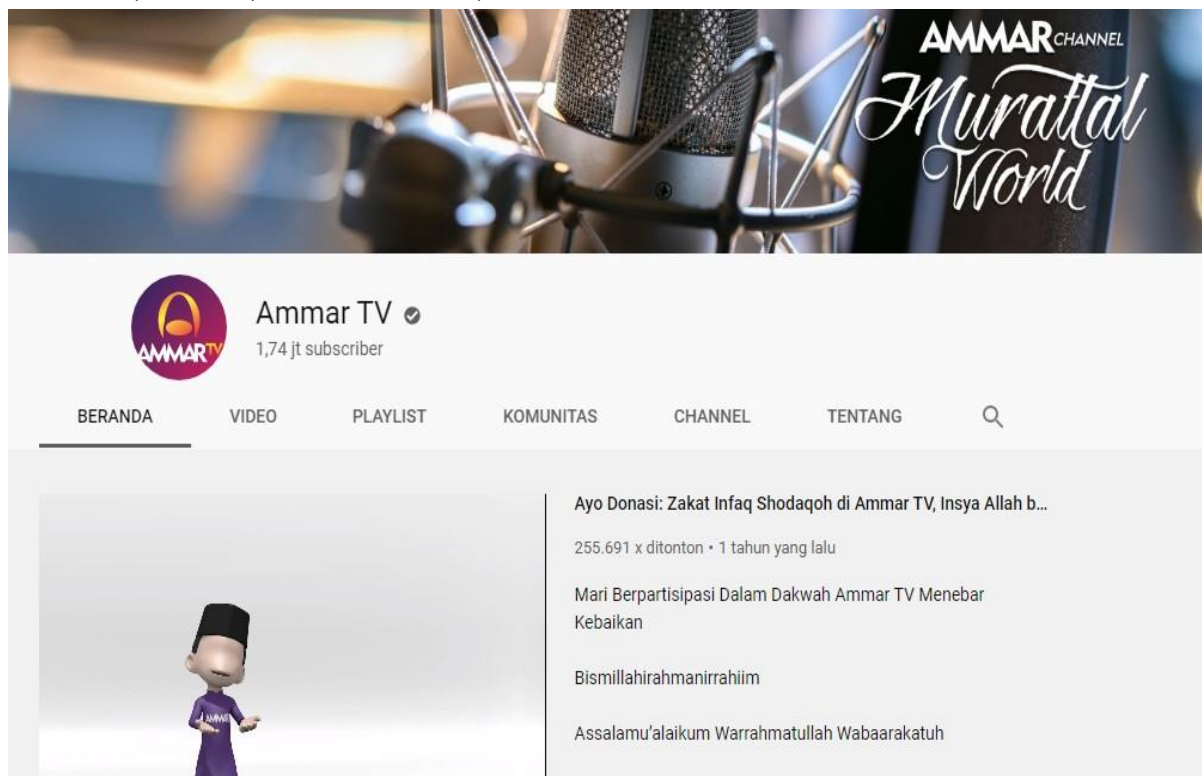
AMMAR CHANNEL
Murattal World

AMMAR TV
Ammar TV
1,74 jt subscriber

BERANDA VIDEO PLAYLIST KOMUNITAS CHANNEL TENTANG

AMMAR

Ayo Donasi: Zakat Infaq Shodaqoh di Ammar TV, Insya Allah b...

255.691 x ditonton • 1 tahun yang lalu

Mari Berpartisipasi Dalam Dakwah Ammar TV Menebar Kebaikan

Bismillahirahmanirrahiim

Assalamu'alaikum Warrahmatullah Wabaarakatuh